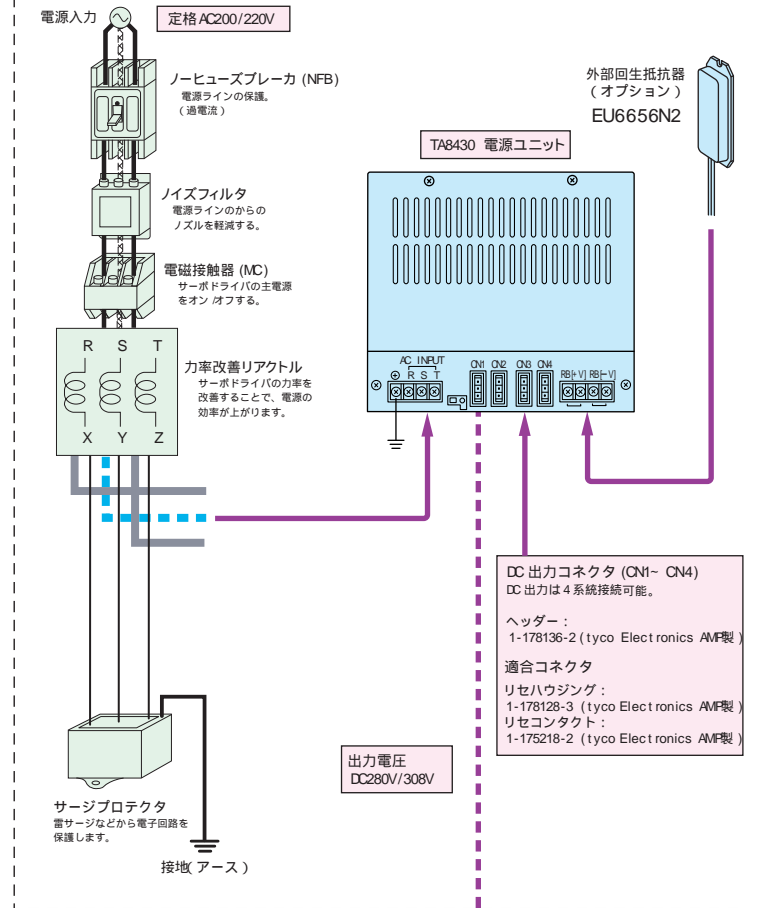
電源入力

定格AC200/220V

ノーヒューズブレーカ (NFB)
電源ラインの保護。
(過電流)

ノイズフィルタ
電源ラインのからの
ノズルを軽減する。

電磁接触器 (MC)
サーボドライバの主電源
をオン /オフする。

R S T

力率改善リアクトル
サーボドライバの力率を
改善することで、電源の
効率が上がります。

X Y Z

外部回生抵抗器
(オプション)
EU6656N2

TA8430 電源ユニット

AC INPUT
R S T

CN1 CN2 CN3 CN4

RB[+V] RB[−V]

DC 出力コネクタ (CN1~ CN4)
DC 出力は 4 系統接続可能。

ヘッダー:
1-178136-2 (tyco Elect ronics AMP製)

適合コネクタ

リセハウジング:
1-178128-3 (tyco Elect ronics AMP製)
リセコンタクト:
1-175218-2 (tyco Elect ronics AMP製)

出力電圧
DC280V/308V

サージプロテクタ
雷サージなどから電子回路を
保護します。

接地(アース)